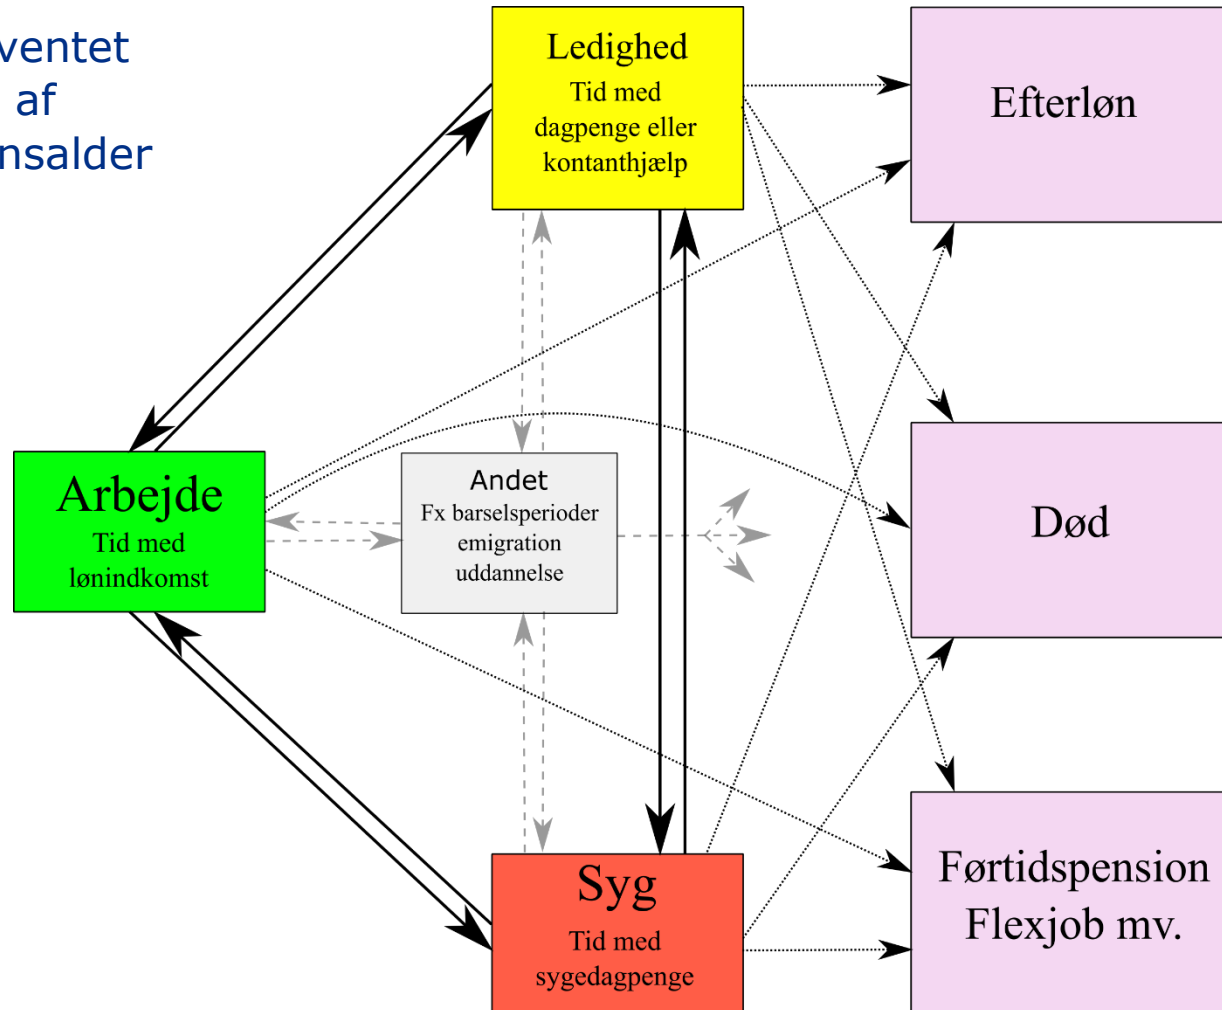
ventet
af
nsalder

Ledighed
Tid med dagpenge eller kontanthjælp

Efterløn

Arbejde
Tid med lønindkomst

Andet
Fx barselsperioder emigration uddannelse

Død

Syg
Tid med sygedagpenge

Førtidspension
Flexjob mv.